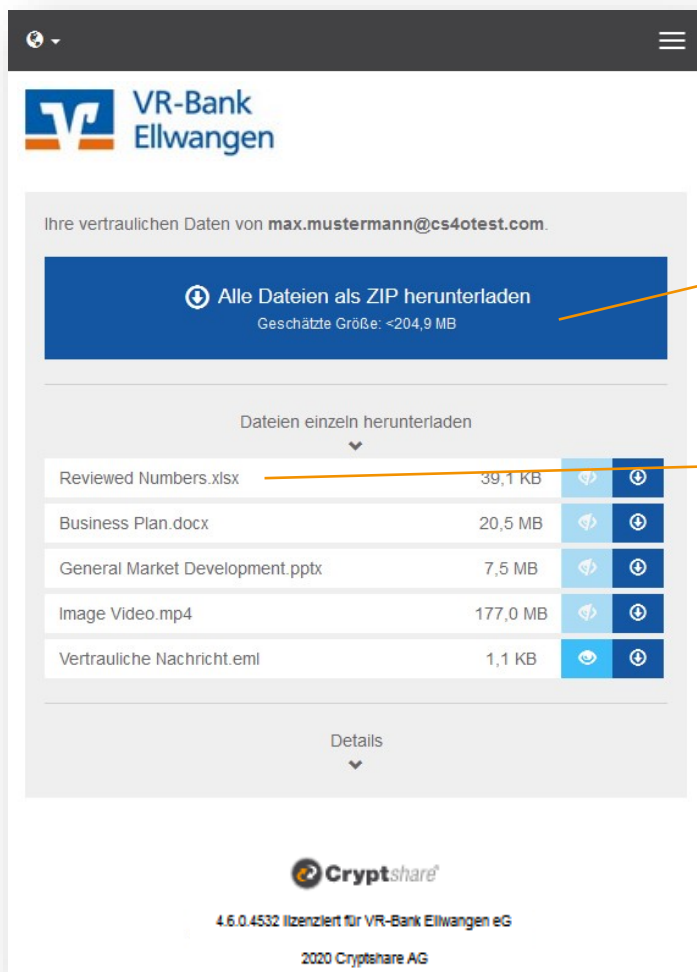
VR-Bank Ellwangen

Ihre vertraulichen Daten von **max.mustermann@cs4otest.com**.

Alle Dateien als ZIP herunterladen
Geschätzte Größe: <204,9 MB

Dateien einzeln herunterladen

| | |
|---|---|
| Reviewed Numbers.xlsx | 39,1 KB |
| Business Plan.docx | 20,5 MB |
| General Market Development.pptx | 7,5 MB |
| Image Video.mp4 | 177,0 MB |
| Vertrauliche Nachricht.eml | 1,1 KB |

Details

Cryptshare

4.6.0.4532 lizenziert für VR-Bank Ellwangen eG

2020 Cryptshare AG